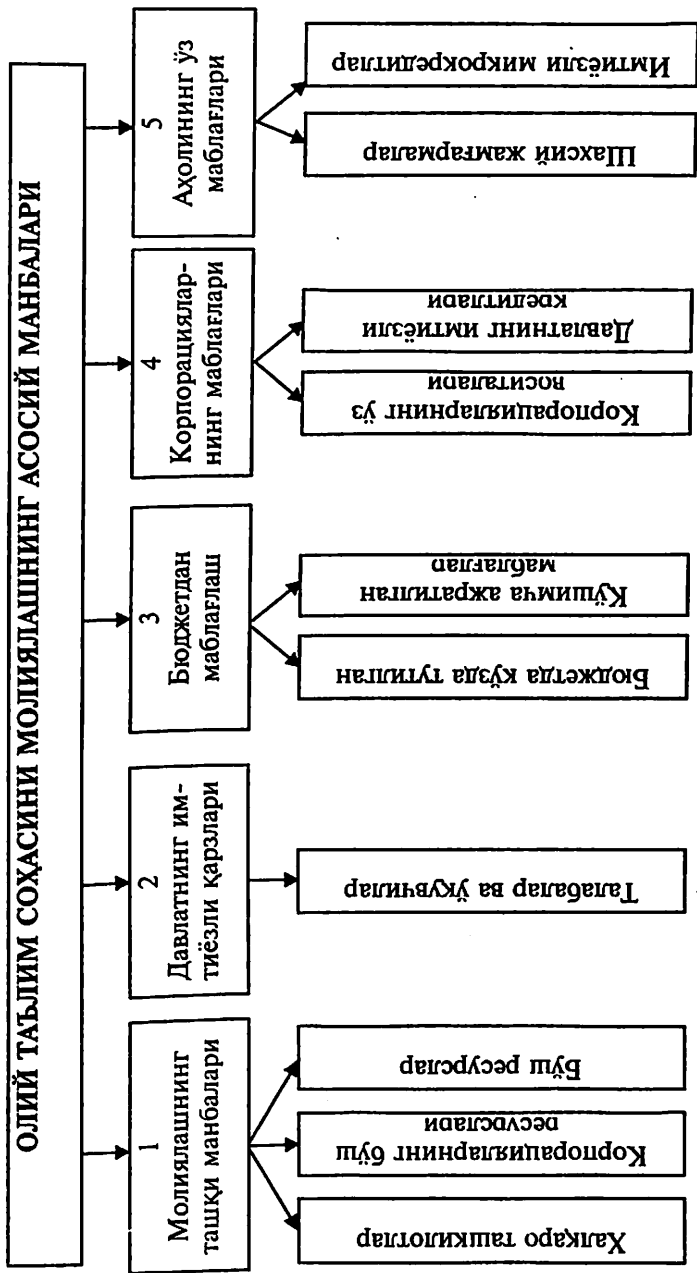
ОЛИЙ ТАЪЛИМ СОҲАСИНИ МОЛИЯЛАШНИНГ АСОСИЙ МАНБАЛАРИ

1
Молиялашнинг ташқи манбалари

Халқаро ташкилотлар

Корпорацияларнинг бўш ресурслари

Бўш ресурслар

2
Давлатнинг имтиёзли қарзлари

Талабалар ва ўқувчилар

3
Бюджетдан маблағлаш

Бюджетда кўзда тутилган

Қўшимча ажратилган маблағлар

4
Корпорацияларнинг маблағлари

Корпорацияларнинг ўз воситалари

Давлатнинг имтиёзли кредитлари

5
Аҳолининг ўз маблағлари

Шахсий жамғармалар

Имтиёзли микрокредитлар